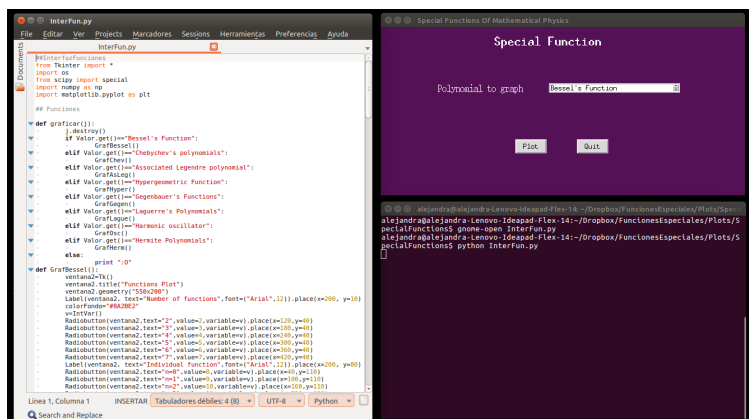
InterFun.py

File Editar Ver Projects Marcadores Sessions Herramientas Preferencias Ayuda

Documents

InterFun.py

##InterfazFunciones
from Tkinter import *
import os
from scipy import special
import numpy as np
import matplotlib.pyplot as plt

## Funciones

def graficar(j):
	j.destroy()
	if Valor.get()=="Bessel's Function":
		GrafBessel()
	elif Valor.get()=="Chebychev's polynomials":
		GrafChev()
	elif Valor.get()=="Associated Legendre polynomial":
		GrafAsLeg()
	elif Valor.get()=="Hypergeometric Function":
		GrafHyper()
	elif Valor.get()=="Gegenbauer's Functions":
		GrafGegen()
	elif Valor.get()=="Laguerre's Polynomials":
		GrafLague()
	elif Valor.get()=="Harmonic oscillator":
		GrafOsc()
	elif Valor.get()=="Hermite Polynomials":
		GrafHerm()
	else:
		print ":O"
def GrafBessel():
	ventana2=Tk()
	ventana2.title("Functions Plot")
	ventana2.geometry("550x200")
	Label(ventana2, text="Number of functions",font=("Arial",12)).place(x=200, y=10)
	colorFondo="#BA2BE2"
	v=IntVar()
	Radiobutton(ventana2,text="2",value=2,variable=v).place(x=120,y=40)
	Radiobutton(ventana2,text="3",value=3,variable=v).place(x=180,y=40)
	Radiobutton(ventana2,text="4",value=4,variable=v).place(x=240,y=40)
	Radiobutton(ventana2,text="5",value=5,variable=v).place(x=300,y=40)
	Radiobutton(ventana2,text="6",value=6,variable=v).place(x=360,y=40)
	Radiobutton(ventana2,text="7",value=7,variable=v).place(x=420,y=40)
	Label(ventana2, text="Individual function",font=("Arial",12)).place(x=200, y=80)
	Radiobutton(ventana2,text="n=0",value=8,variable=v).place(x=40,y=110)
	Radiobutton(ventana2,text="n=1",value=9,variable=v).place(x=100,y=110)
	Radiobutton(ventana2,text="n=2",value=10,variable=v).place(x=160,y=110)

Línea 1, Columna 1 INSERTAR Tabuladores débiles: 4 (8) UTF-8 Python

Search and Replace

Special Functions Of Mathematical Physics

Special Function

Polynomial to graph Bessel's Function

Plot Quit

alejandra@alejandra-Lenovo-Ideapad-Flex-14: ~/Dropbox/FuncionesEspeciales/Plots/Spe

alejandra@alejandra-Lenovo-Ideapad-Flex-14:~/Dropbox/FuncionesEspeciales/Plots/SpecialFunctions$ gnome-open InterFun.py
alejandra@alejandra-Lenovo-Ideapad-Flex-14:~/Dropbox/FuncionesEspeciales/Plots/SpecialFunctions$ python InterFun.py